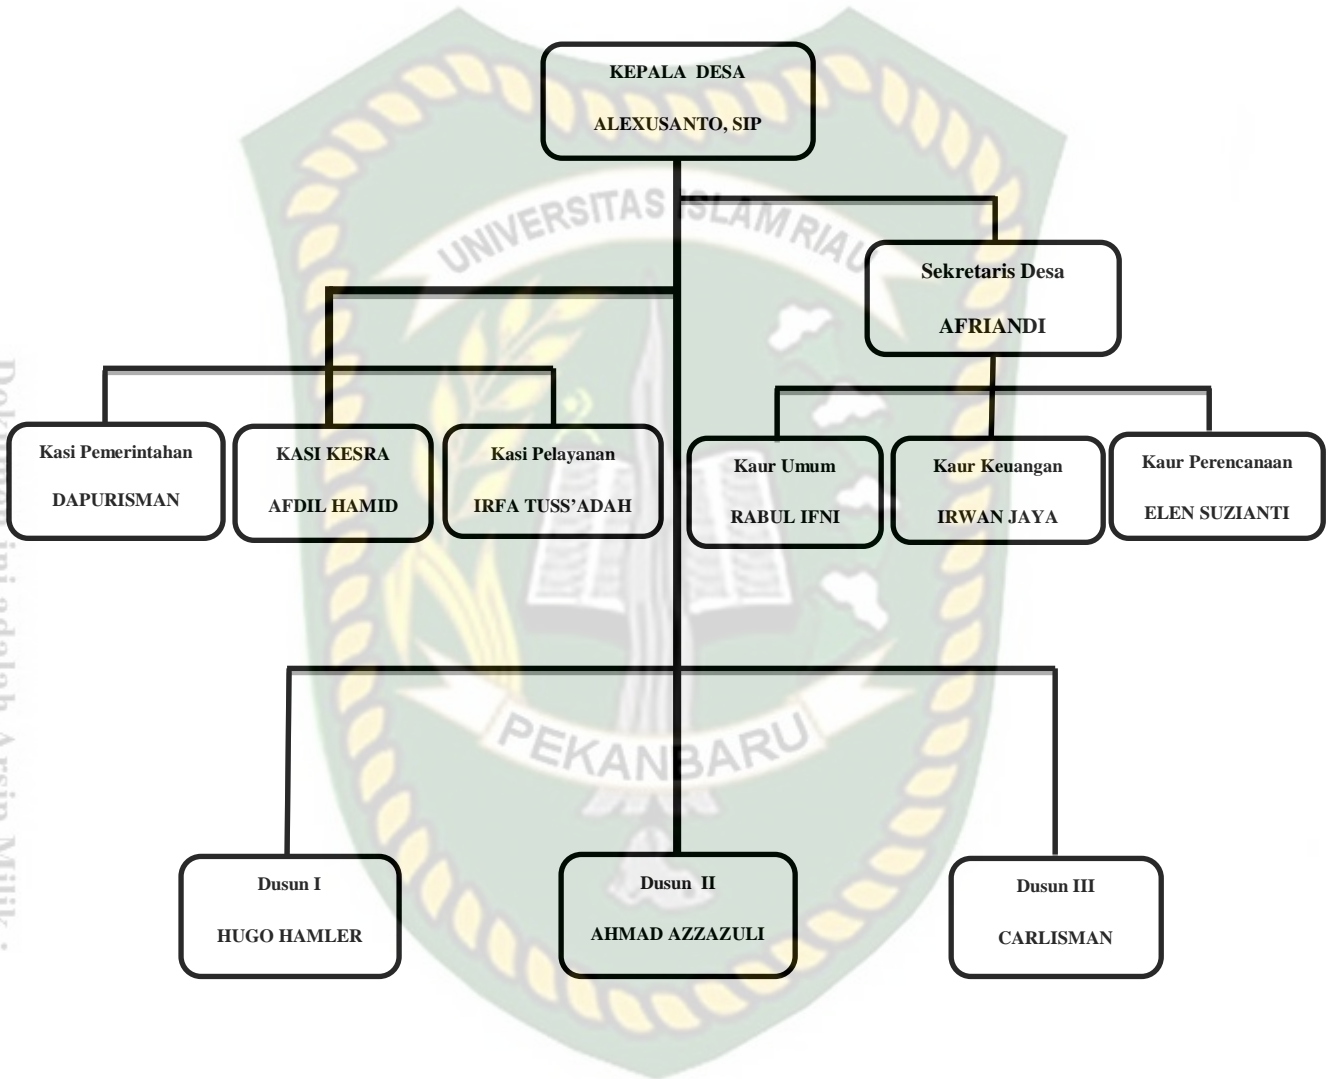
KEPALA DESA
ALEXUSANTO, SIP

UNIVERSITAS ISLAM RIAU

Sekretaris Desa
AFRIANDI

Kasi Pemerintahan
DAPURISMAN

KASI KESRA
AFDIL HAMID

Kasi Pelayanan
IRFA TUSS'ADAH

Kaur Umum
RABUL IFNI

Kaur Keuangan
IRWAN JAYA

Kaur Perencanaan
ELEN SUZIANTI

PEKANBARU

Dusun I
HUGO HAMLER

Dusun II
AHMAD AZZAZULI

Dusun III
CARLISMAN

Dokumen ini adalah Arsip Milik :